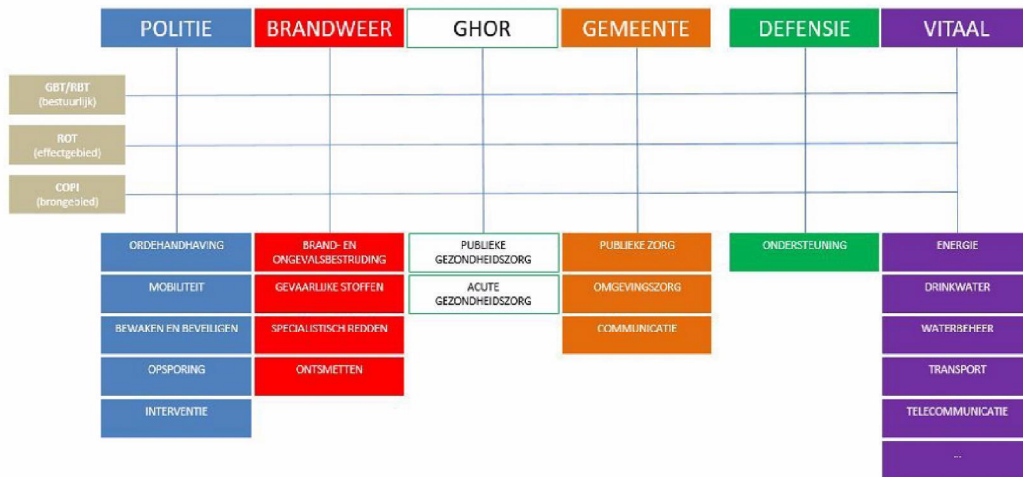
POLITIE

BRANDWEER

GHOR

GEMEENTE

DEFENSIE

VITAAL

GBT/RBT (bestuurlijk)

ROT (effectgebied)

COPI (brongebied)

ORDEHANDHAVING

MOBILITEIT

BEWAKEN EN BEVEILIGEN

OPSPORING

INTERVENTIE

BRAND- EN ONGEVALSBESTRIJDING

GEVAARLIJKE STOFFEN

SPECIALISTISCH REDDEN

ONTSMETTEN

PUBLIEKE GEZONDHEIDSZORG

ACUTE GEZONDHEIDSZORG

PUBLIEKE ZORG

OMGEVINGSZORG

COMMUNICATIE

ONDERSTEUNING

ENERGIE

DRINKWATER

WATERBEHEER

TRANSPORT

TELECOMMUNICATIE

...